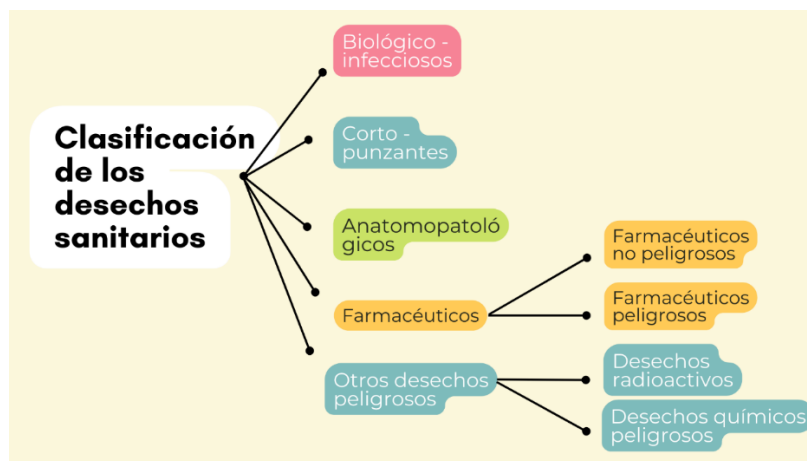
Clasificación de los desechos sanitarios

Biológico - infecciosos

Corto - punzantes

Anatomopatológicos

Farmacéuticos

Farmacéuticos no peligrosos

Farmacéuticos peligrosos

Otros desechos peligrosos

Desechos radioactivos

Desechos químicos peligrosos